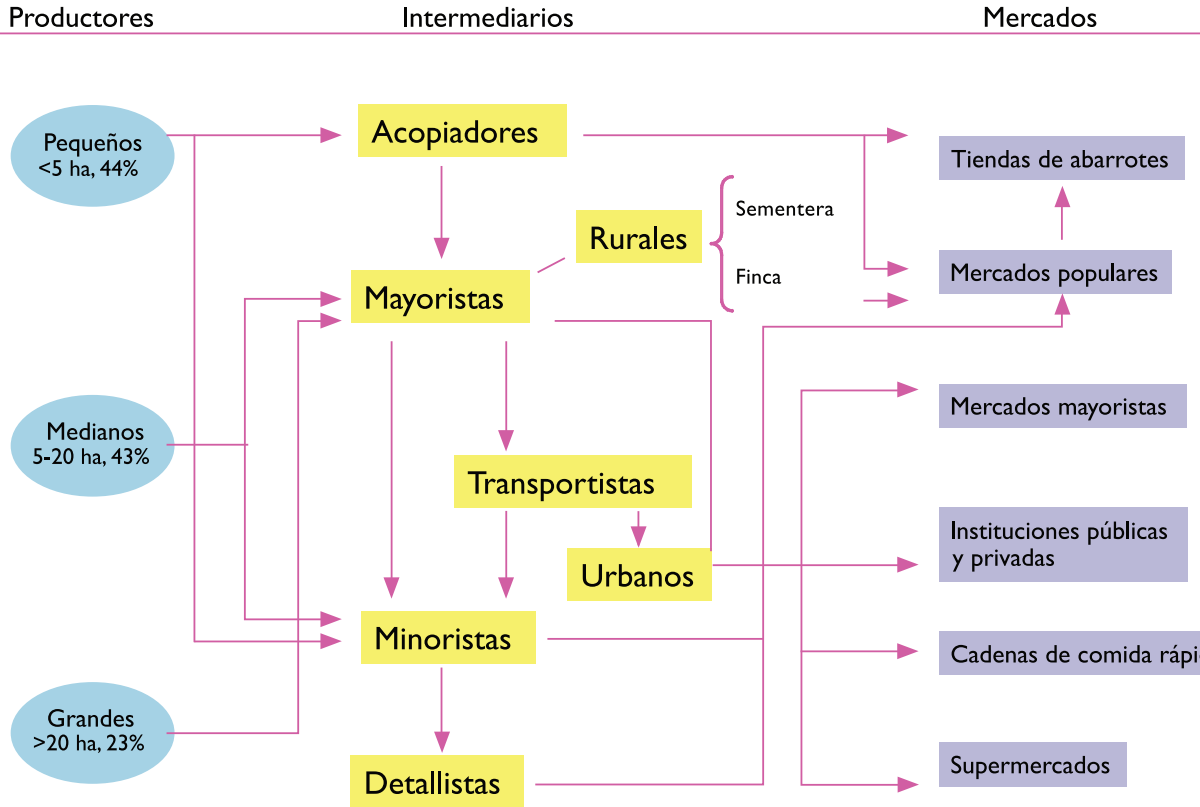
Productores

Intermediarios

Mercados

Pequeños
<5 ha, 44%

Medianos
5-20 ha, 43%

Grandes
>20 ha, 23%

Acopiadores

Rurales

Sementera

Finca

Mayoristas

Transportistas

Urbanos

Minoristas

Detallistas

Tiendas de abarrotes

Mercados populares

Mercados mayoristas

Instituciones públicas y privadas

Cadenas de comida rápi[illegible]

Supermercados